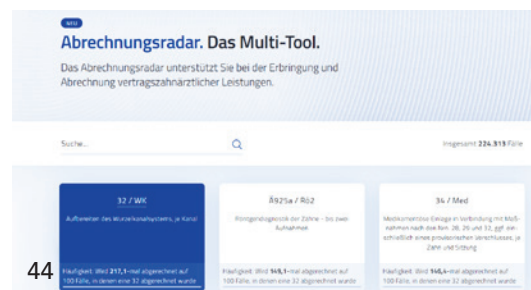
NEU

Abrechnungsradar. Das Multi-Tool.

Das Abrechnungsradar unterstützt Sie bei der Erbringung und Abrechnung vertragszahnärztlicher Leistungen.

Suche...

Insgesamt 224.313 Fälle

32 / WK

Aufbereiten des Wurzelkanalsystems, je Kanal

Häufigkeit: Wird 217,1-mal abgerechnet auf 100 Fälle, in denen eine 32 abgerechnet wurde

Ä925a / Rö2

Röntgendiagnostik der Zähne – bis zwei Aufnahmen

Häufigkeit: Wird 149,1-mal abgerechnet auf 100 Fälle, in denen eine 32 abgerechnet wurde

34 / Med

Medikamentöse Einlage in Verbindung mit Maßnahmen nach den Nrn. 28, 29 und 32, ggf. einschließlich eines provisorischen Verschlusses, je Zahn und Sitzung

Häufigkeit: Wird 146,4-mal abgerechnet auf 100 Fälle, in denen eine 32 abgerechnet wurde

44